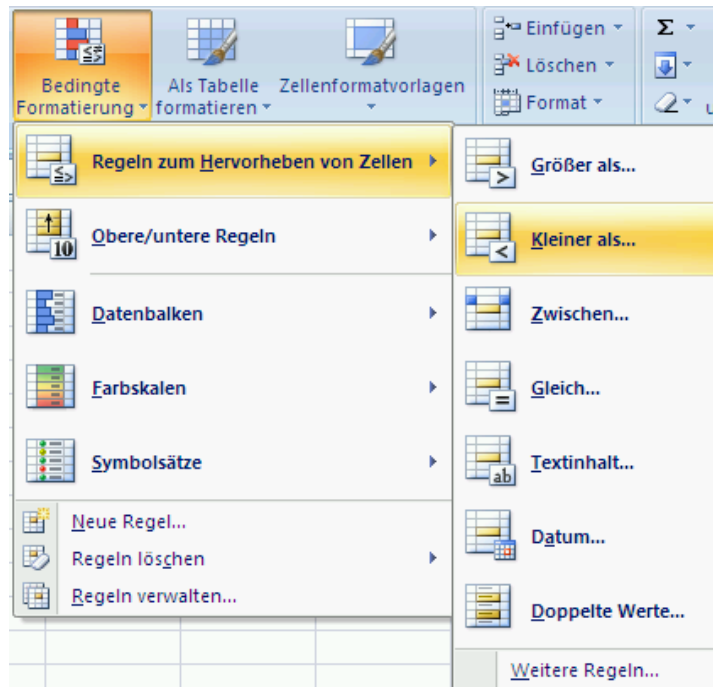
Bedingte Formatierung ▾
Als Tabelle formatieren ▾
Zellenformatvorlagen ▾
Einfügen ▾
Löschen ▾
Format ▾
Σ ▾

Regeln zum Hervorheben von Zellen ▸
Obere/untere Regeln ▸
Datenbalken ▸
Farbskalen ▸
Symbolsätze ▸
Neue Regel...
Regeln löschen ▸
Regeln verwalten...

Größer als...
Kleiner als...
Zwischen...
Gleich...
Textinhalt...
Datum...
Doppelte Werte...
Weitere Regeln...